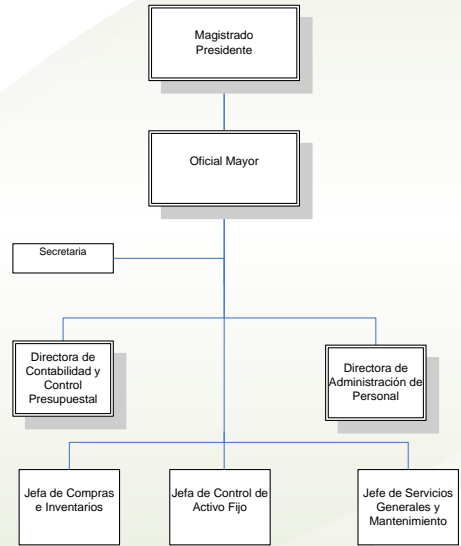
Magistrado Presidente

Oficial Mayor

Secretaria

Directora de Contabilidad y Control Presupuestal

Directora de Administración de Personal

Jefa de Compras e Inventarios

Jefa de Control de Activo Fijo

Jefe de Servicios Generales y Mantenimiento